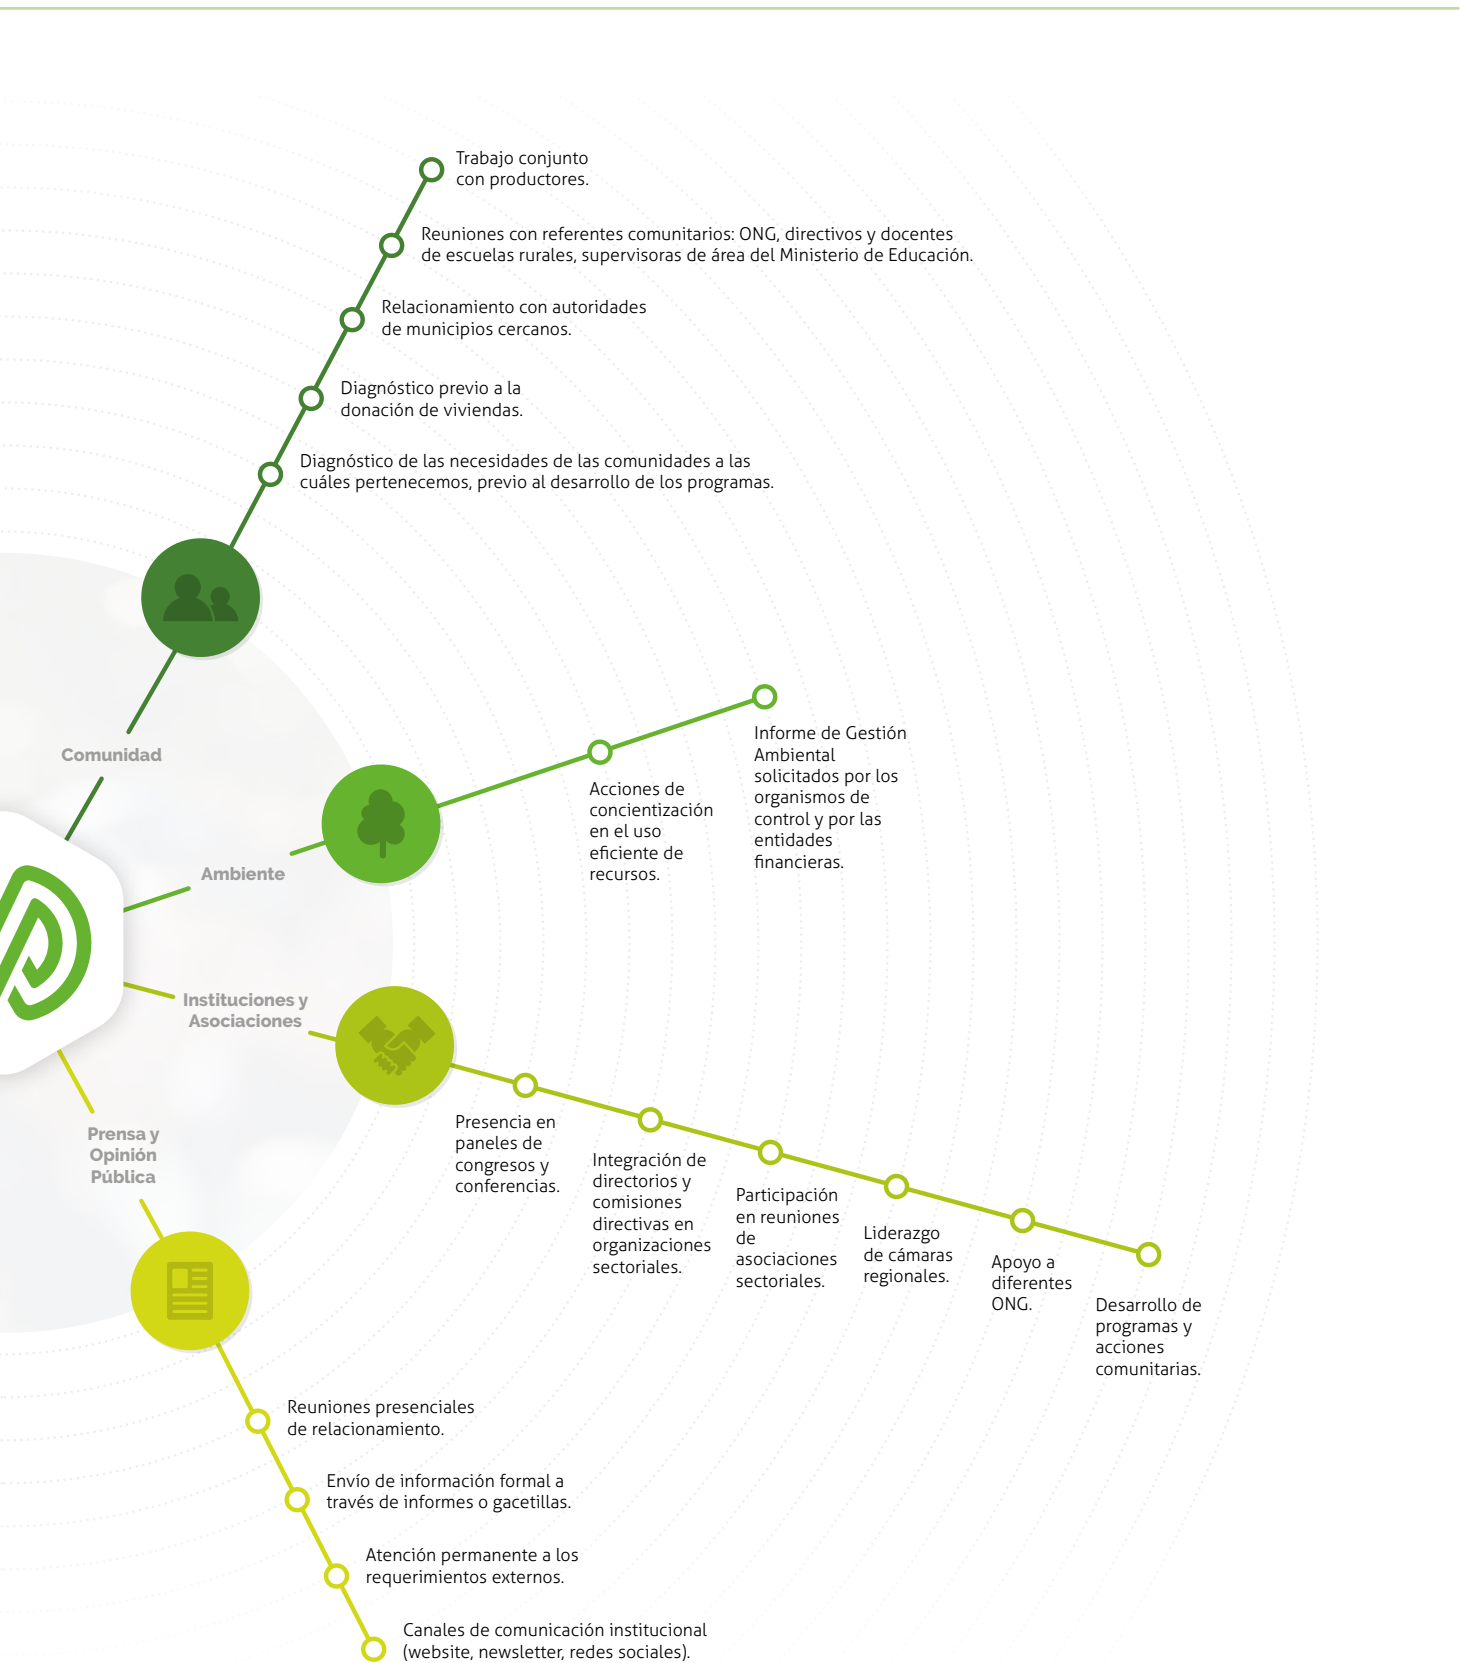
Trabajo conjunto con productores.

Reuniones con referentes comunitarios: ONG, directivos y docentes de escuelas rurales, supervisoras de área del Ministerio de Educación.

Relacionamiento con autoridades de municipios cercanos.

Diagnóstico previo a la donación de viviendas.

Diagnóstico de las necesidades de las comunidades a las cuáles pertenecemos, previo al desarrollo de los programas.

Comunidad

Acciones de concientización en el uso eficiente de recursos.

Informe de Gestión Ambiental solicitados por los organismos de control y por las entidades financieras.

Ambiente

Instituciones y Asociaciones

Presencia en paneles de congresos y conferencias.

Integración de directorios y comisiones directivas en organizaciones sectoriales.

Participación en reuniones de asociaciones sectoriales.

Liderazgo de cámaras regionales.

Apoyo a diferentes ONG.

Desarrollo de programas y acciones comunitarias.

Prensa y Opinión Pública

Reuniones presenciales de relacionamiento.

Envío de información formal a través de informes o gacetillas.

Atención permanente a los requerimientos externos.

Canales de comunicación institucional (website, newsletter, redes sociales).